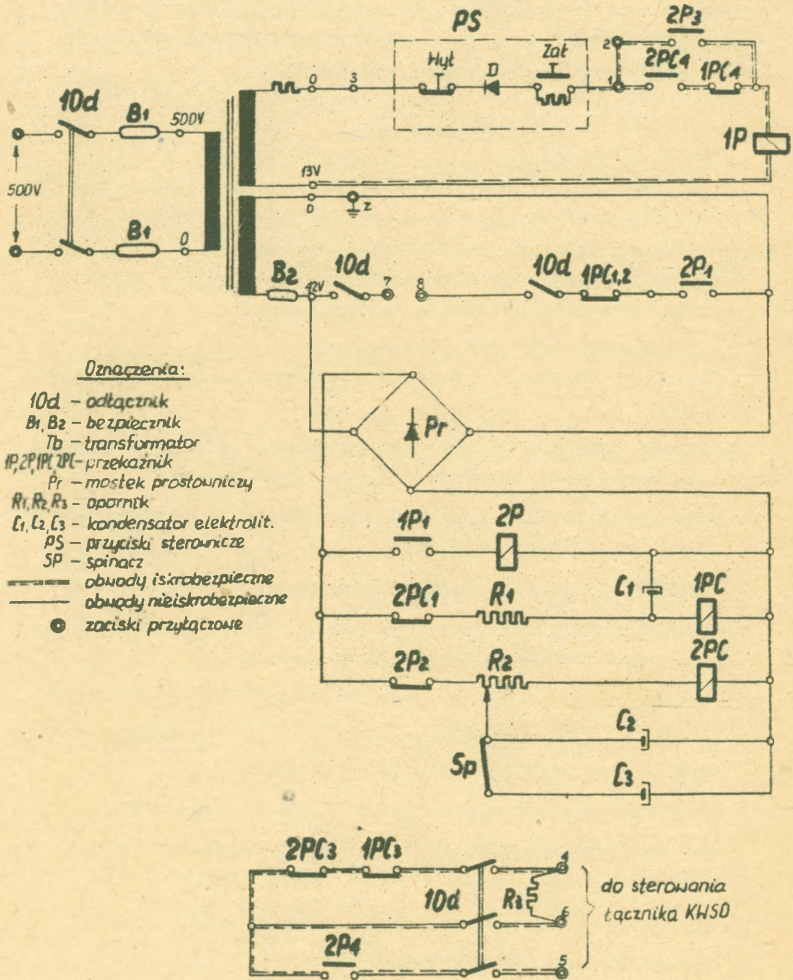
PS

2P3

Wył

D

Zał

0

3

2

1

2PC4

1PC4

10d

B1

500V

500V

1P

13V

0

z

B1

0

B2

12V

10d

7

8

10d

1PC1,2

2P1

Oznaczenia:

10d – odłącznik
B1, B2 – bezpiecznik
Tb – transformator
1P,2P,1PC,2PC – przekaźnik
Pr – mostek prostowniczy
R1,R2,R3 – opornik
C1,C2,C3 – kondensator elektrolit.
PS – przyciski sterownicze
SP – spinacz
obwody iskrobezpieczne
obwody nieiskrobezpieczne
zaciski przyłączowe

Pr

1P1

2P

2PC1

R1

C1

1PC

2P2

R2

2PC

C2

Sp

C3

2PC3

1PC3

10d

R3

4

6

2P4

5

do sterowania łącznika KWSO